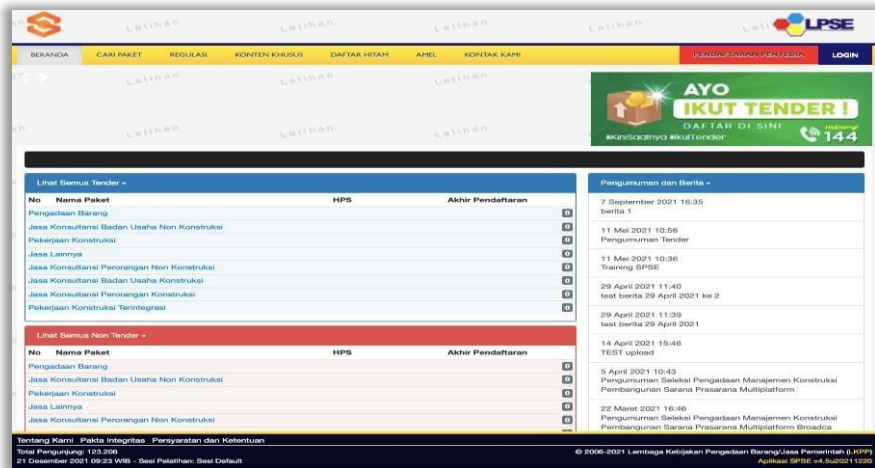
Latihan Latihan Latihan Latihan Latihan LPSE

BERANDA CARI PAKET REGULASI KONTEN KHUSUS DAFTAR HITAM AMEL KONTAK KAMI PENDAFTARAN PENYEDIA LOGIN

Latihan Latihan Latihan Latihan Latihan

AYO IKUT TENDER ! DAFTAR DI SINI #KiniSaatnya #IkutTender Hubungi 144

Lihat Semua Tender »

| No | Nama Paket | HPS | Akhir Pendaftaran | |
|---|---|---|---|---|
| | Pengadaan Barang | | | 0 |
| | Jasa Konsultansi Badan Usaha Non Konstruksi | | | 0 |
| | Pekerjaan Konstruksi | | | 0 |
| | Jasa Lainnya | | | 0 |
| | Jasa Konsultansi Perorangan Non Konstruksi | | | 0 |
| | Jasa Konsultansi Badan Usaha Konstruksi | | | 0 |
| | Jasa Konsultansi Perorangan Konstruksi | | | 0 |
| | Pekerjaan Konstruksi Terintegrasi | | | 0 |

Lihat Semua Non Tender »

| No | Nama Paket | HPS | Akhir Pendaftaran | |
|---|---|---|---|---|
| | Pengadaan Barang | | | 0 |
| | Jasa Konsultansi Badan Usaha Non Konstruksi | | | 0 |
| | Pekerjaan Konstruksi | | | 0 |
| | Jasa Lainnya | | | 0 |
| | Jasa Konsultansi Perorangan Non Konstruksi | | | 0 |

Pengumuman dan Berita »

7 September 2021 16:35
berita 1

11 Mei 2021 10:56
Pengumuman Tender

11 Mei 2021 10:36
Training SPSE

29 April 2021 11:40
test berita 29 April 2021 ke 2

29 April 2021 11:39
test berita 29 April 2021

14 April 2021 15:46
TEST upload

5 April 2021 10:43
Pengumuman Seleksi Pengadaan Manajemen Konstruksi Pembangunan Sarana Prasarana Multiplatform

22 Maret 2021 16:46
Pengumuman Seleksi Pengadaan Manajemen Konstruksi Pembangunan Sarana Prasarana Multiplatform Broadca

Tentang Kami Pakta Integritas Persyaratan dan Ketentuan
Total Pengunjung: 123.206
21 Desember 2021 09:23 WIB - Sesi Pelatihan: Sesi Default
© 2006-2021 Lembaga Kebijakan Pengadaan Barang/Jasa Pemerintah (LKPP)
Aplikasi SPSE v4.5u20211220